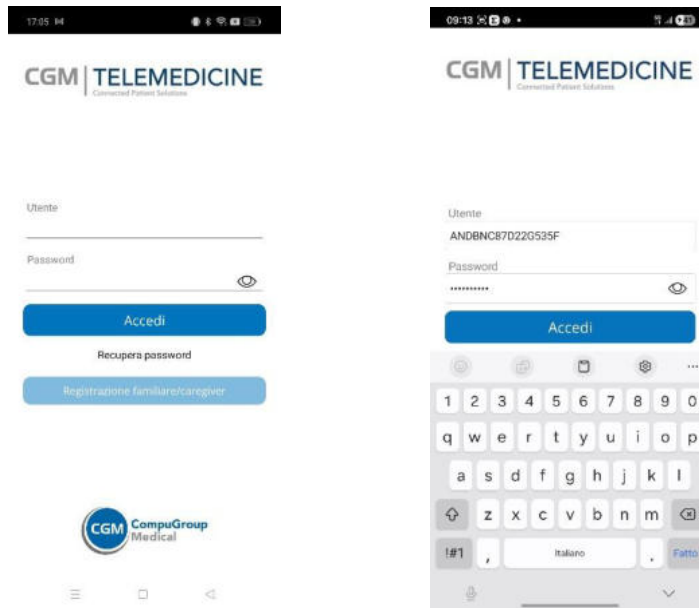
17:05

CGM | TELEMEDICINE
Connected Patient Solutions

Utente

Password

Accedi

Recupera password

Registrazione familiare/caregiver

CGM CompuGroup Medical

09:13

CGM | TELEMEDICINE
Connected Patient Solutions

Utente
ANDBNC87D22G535F

Password
••••••••••

Accedi

1 2 3 4 5 6 7 8 9 0
q w e r t y u i o p
a s d f g h j k l
z x c v b n m
!#1 , Italiano . Fatto